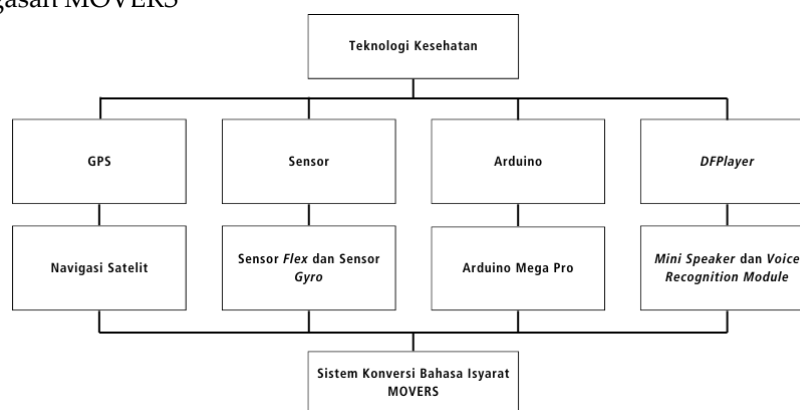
gasan MOVERS

Teknologi Kesehatan

GPS

Sensor

Arduino

DFPlayer

Navigasi Satelit

Sensor Flex dan Sensor Gyro

Arduino Mega Pro

Mini Speaker dan Voice Recognition Module

Sistem Konversi Bahasa Isyarat MOVERS